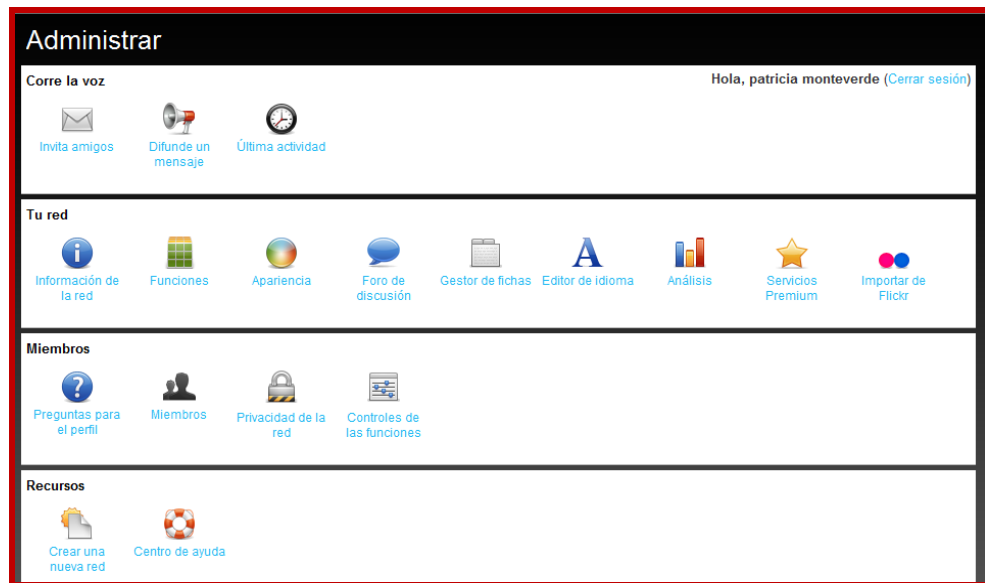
Administrar

Corre la voz

Hola, patricia monteverde (Cerrar sesión)

Invita amigos

Difunde un mensaje

Última actividad

Tu red

Información de la red

Funciones

Apariencia

Foro de discusión

Gestor de fichas

A

Editor de idioma

Análisis

Servicios Premium

Importar de Flickr

Miembros

Preguntas para el perfil

Miembros

Privacidad de la red

Controles de las funciones

Recursos

Crear una nueva red

Centro de ayuda